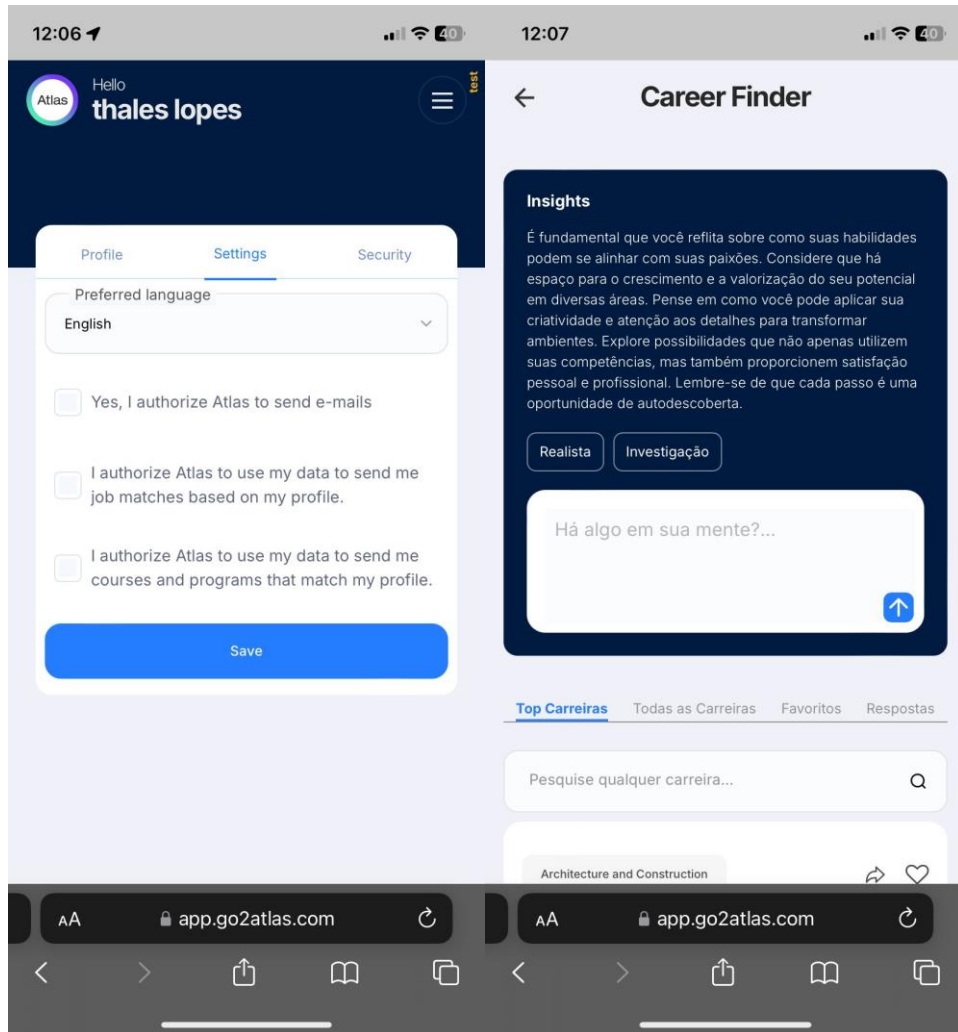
12:06

40

Atlas

Hello

thales lopes

test

Profile

Settings

Security

Preferred language

English

Yes, I authorize Atlas to send e-mails

I authorize Atlas to use my data to send me job matches based on my profile.

I authorize Atlas to use my data to send me courses and programs that match my profile.

Save

AA app.go2atlas.com

12:07

40

Career Finder

Insights

É fundamental que você reflita sobre como suas habilidades podem se alinhar com suas paixões. Considere que há espaço para o crescimento e a valorização do seu potencial em diversas áreas. Pense em como você pode aplicar sua criatividade e atenção aos detalhes para transformar ambientes. Explore possibilidades que não apenas utilizem suas competências, mas também proporcionem satisfação pessoal e profissional. Lembre-se de que cada passo é uma oportunidade de autodescoberta.

Realista

Investigação

Há algo em sua mente?...

Top Carreiras

Todas as Carreiras

Favoritos

Respostas

Pesquise qualquer carreira...

Architecture and Construction

AA app.go2atlas.com